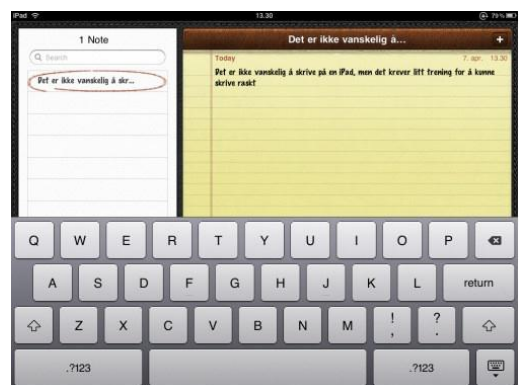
iPad
13.30
79 %

1 Note
Search
Det er ikke vanskelig å skr...

Det er ikke vanskelig å...
+
Today
7. apr. 13.30
Det er ikke vanskelig å skrive på en iPad, men det krever litt trening for å kunne skrive raskt

Q W E R T Y U I O P
A S D F G H J K L return
Z X C V B N M ! , ? .
.?123 .?123